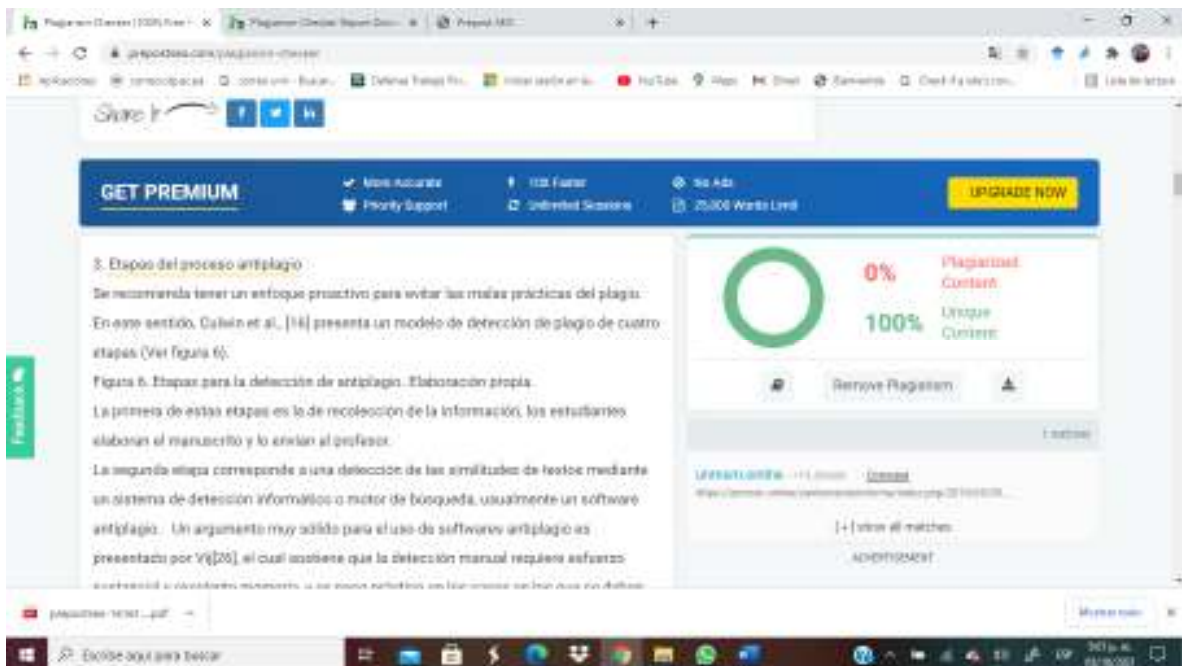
Plagiarism Checker | 100% Free | Plagiarism Checker Report Doc | Prepostseo

prepostseo.com/plagiarism-checker

Aplicaciones | YouTube | Maps | Gmail | Lista de lectura

Share It

GET PREMIUM

More Accurate
Priority Support
10X Faster
Unlimited Sessions
No Ads
25,000 Words Limit

UPGRADE NOW

3. Etapas del proceso antiplagio
Se recomienda tener un enfoque proactivo para evitar las malas prácticas del plagio. En este sentido, Culwin et al., [16] presenta un modelo de detección de plagio de cuatro etapas (Ver figura 6).
Figura 6. Etapas para la detección de antiplagio. Elaboración propia.
La primera de estas etapas es la de recolección de la información, los estudiantes elaboran el manuscrito y lo envían al profesor.
La segunda etapa corresponde a una detección de las similitudes de textos mediante un sistema de detección informático o motor de búsqueda, usualmente un software antiplagio. Un argumento muy sólido para el uso de softwares antiplagio es presentado por Vij[26], el cual sostiene que la detección manual requiere esfuerzo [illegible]

0% Plagiarized Content
100% Unique Content

Remove Plagiarism

1 matches

Unmatched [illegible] Compare
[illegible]

[+] View all matches

ADVERTISEMENT

Feedback

prepostseo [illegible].pdf

Mostrar todo

Escribe aquí para buscar